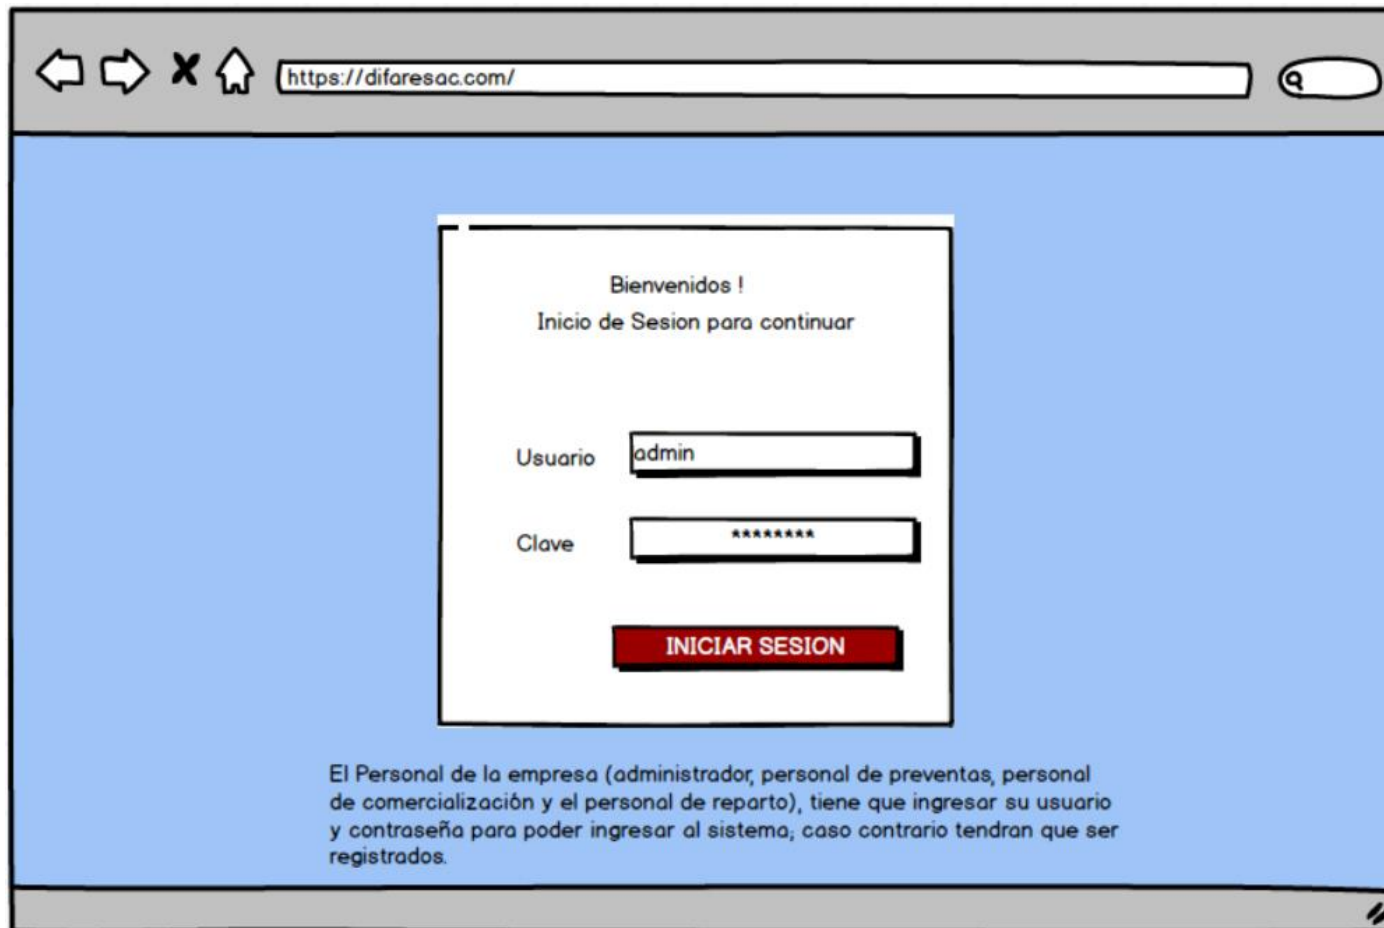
https://difaresac.com/

Bienvenidos !
Inicio de Sesion para continuar

Usuario admin

Clave ********

INICIAR SESION

El Personal de la empresa (administrador, personal de preventas, personal de comercialización y el personal de reparto), tiene que ingresar su usuario y contraseña para poder ingresar al sistema; caso contrario tendran que ser registrados.